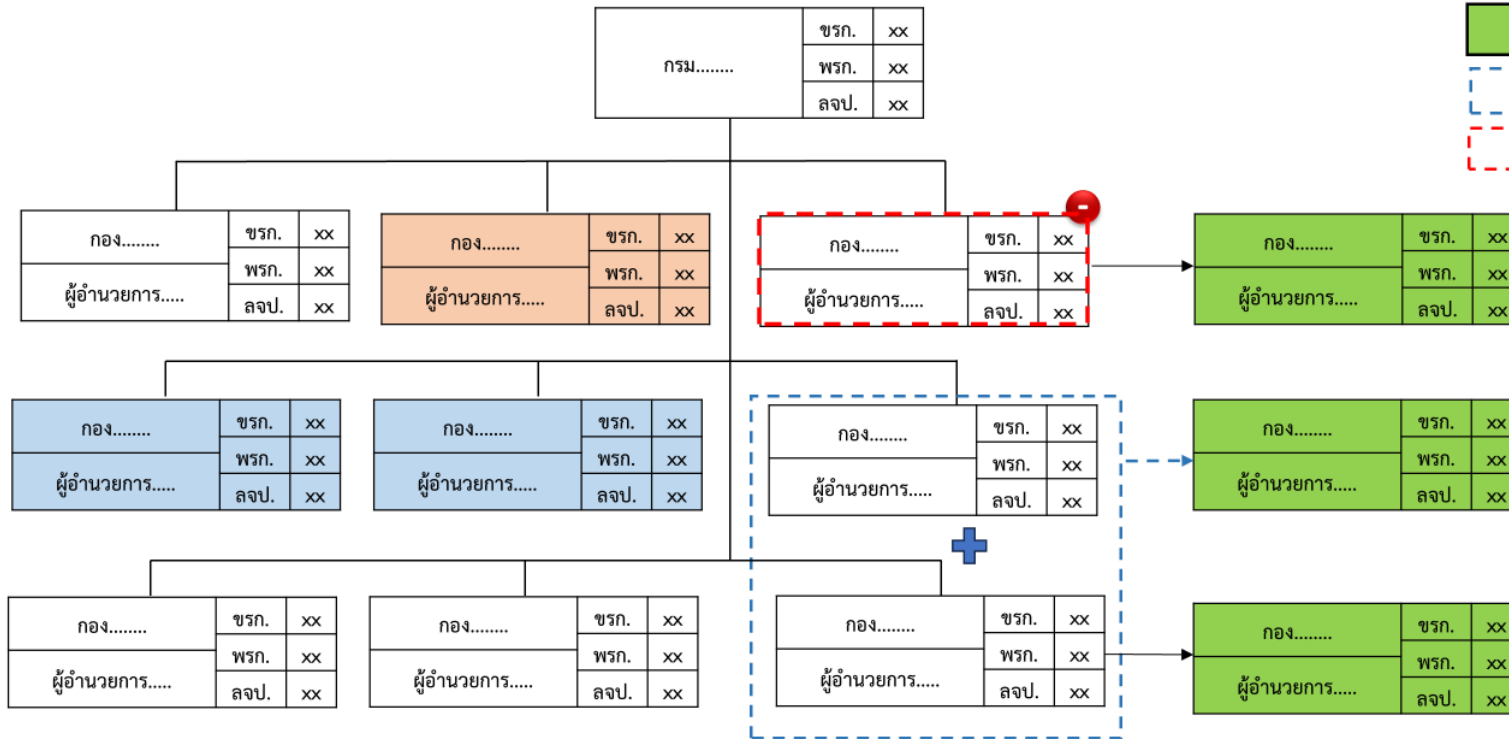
| กรม........ | ขรก. | xx |
|---|---|---|
| | พรก. | xx |
| | ลจป. | xx |

| กอง........ | ขรก. | xx |
|---|---|---|
| ผู้อำนวยการ..... | พรก. | xx |
| | ลจป. | xx |

| กอง........ | ขรก. | xx |
|---|---|---|
| ผู้อำนวยการ..... | พรก. | xx |
| | ลจป. | xx |

-

| กอง........ | ขรก. | xx |
|---|---|---|
| ผู้อำนวยการ..... | พรก. | xx |
| | ลจป. | xx |

| กอง........ | ขรก. | xx |
|---|---|---|
| ผู้อำนวยการ..... | พรก. | xx |
| | ลจป. | xx |

| กอง........ | ขรก. | xx |
|---|---|---|
| ผู้อำนวยการ..... | พรก. | xx |
| | ลจป. | xx |

| กอง........ | ขรก. | xx |
|---|---|---|
| ผู้อำนวยการ..... | พรก. | xx |
| | ลจป. | xx |

| กอง........ | ขรก. | xx |
|---|---|---|
| ผู้อำนวยการ..... | พรก. | xx |
| | ลจป. | xx |

| กอง........ | ขรก. | xx |
|---|---|---|
| ผู้อำนวยการ..... | พรก. | xx |
| | ลจป. | xx |

| กอง........ | ขรก. | xx |
|---|---|---|
| ผู้อำนวยการ..... | พรก. | xx |
| | ลจป. | xx |

| กอง........ | ขรก. | xx |
|---|---|---|
| ผู้อำนวยการ..... | พรก. | xx |
| | ลจป. | xx |

| กอง........ | ขรก. | xx |
|---|---|---|
| ผู้อำนวยการ..... | พรก. | xx |
| | ลจป. | xx |

| กอง........ | ขรก. | xx |
|---|---|---|
| ผู้อำนวยการ..... | พรก. | xx |
| | ลจป. | xx |

| กอง........ | ขรก. | xx |
|---|---|---|
| ผู้อำนวยการ..... | พรก. | xx |
| | ลจป. | xx |